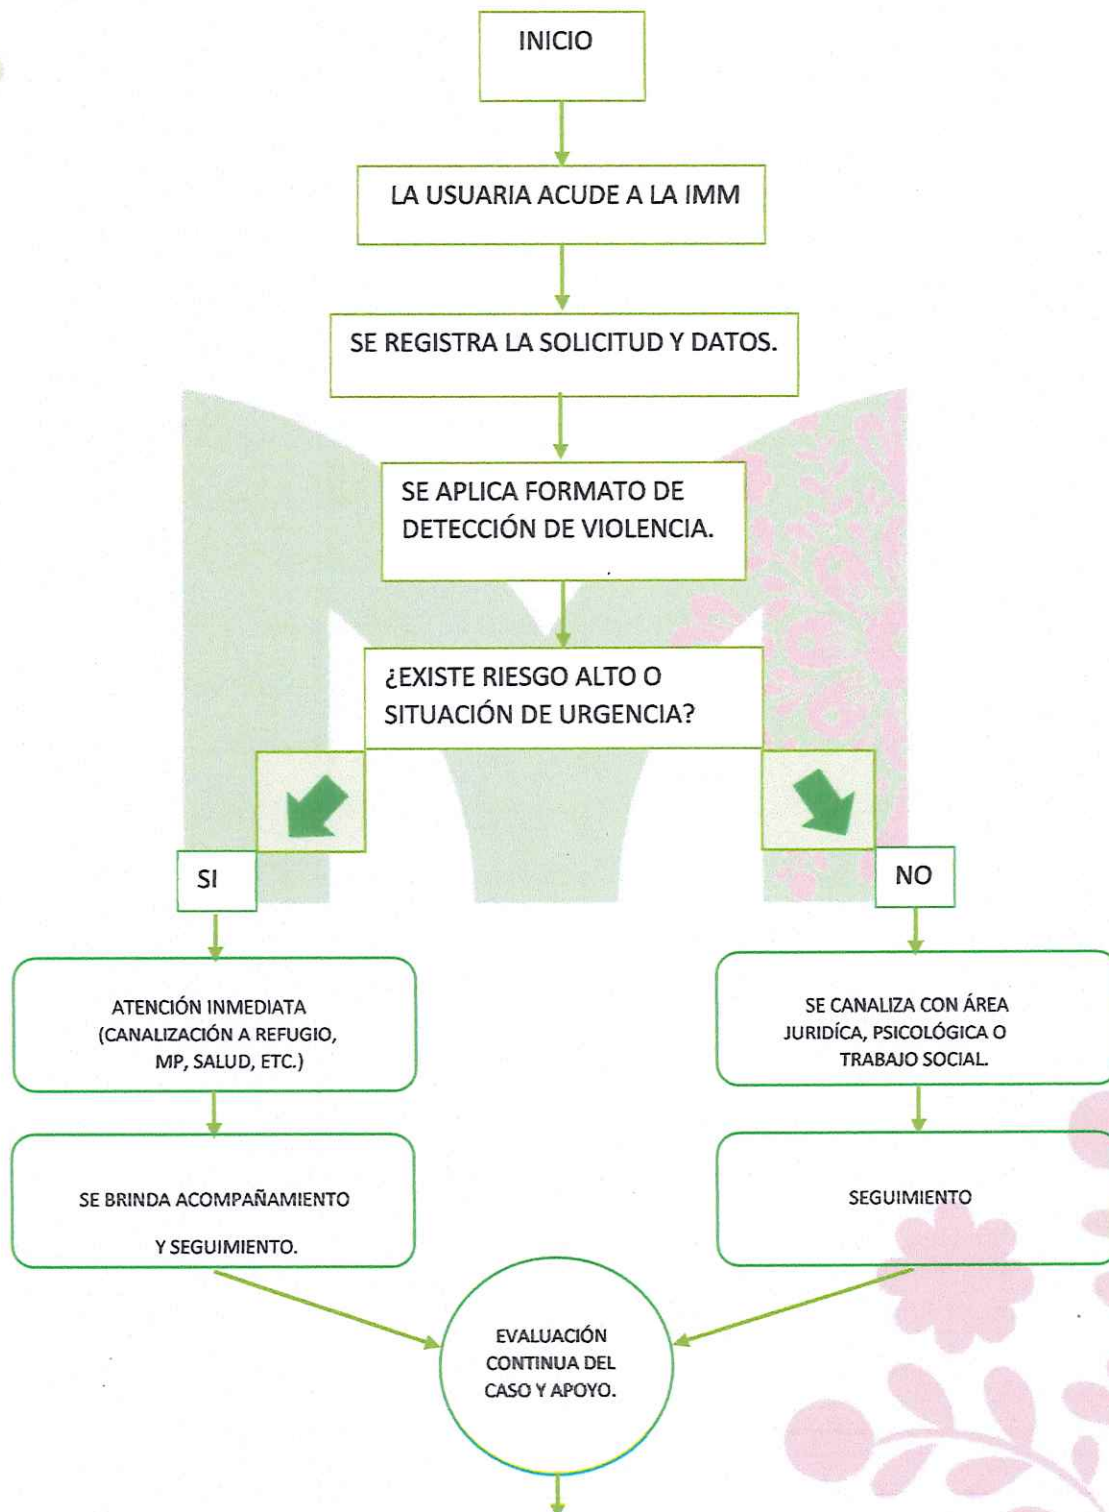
INICIO

LA USUARIA ACUDE A LA IMM

SE REGISTRA LA SOLICITUD Y DATOS.

SE APLICA FORMATO DE DETECCIÓN DE VIOLENCIA.

¿EXISTE RIESGO ALTO O SITUACIÓN DE URGENCIA?

SI

NO

ATENCIÓN INMEDIATA (CANALIZACIÓN A REFUGIO, MP, SALUD, ETC.)

SE CANALIZA CON ÁREA JURIDÍCA, PSICOLÓGICA O TRABAJO SOCIAL.

SE BRINDA ACOMPAÑAMIENTO

Y SEGUIMIENTO.

SEGUIMIENTO

EVALUACIÓN CONTINUA DEL CASO Y APOYO.